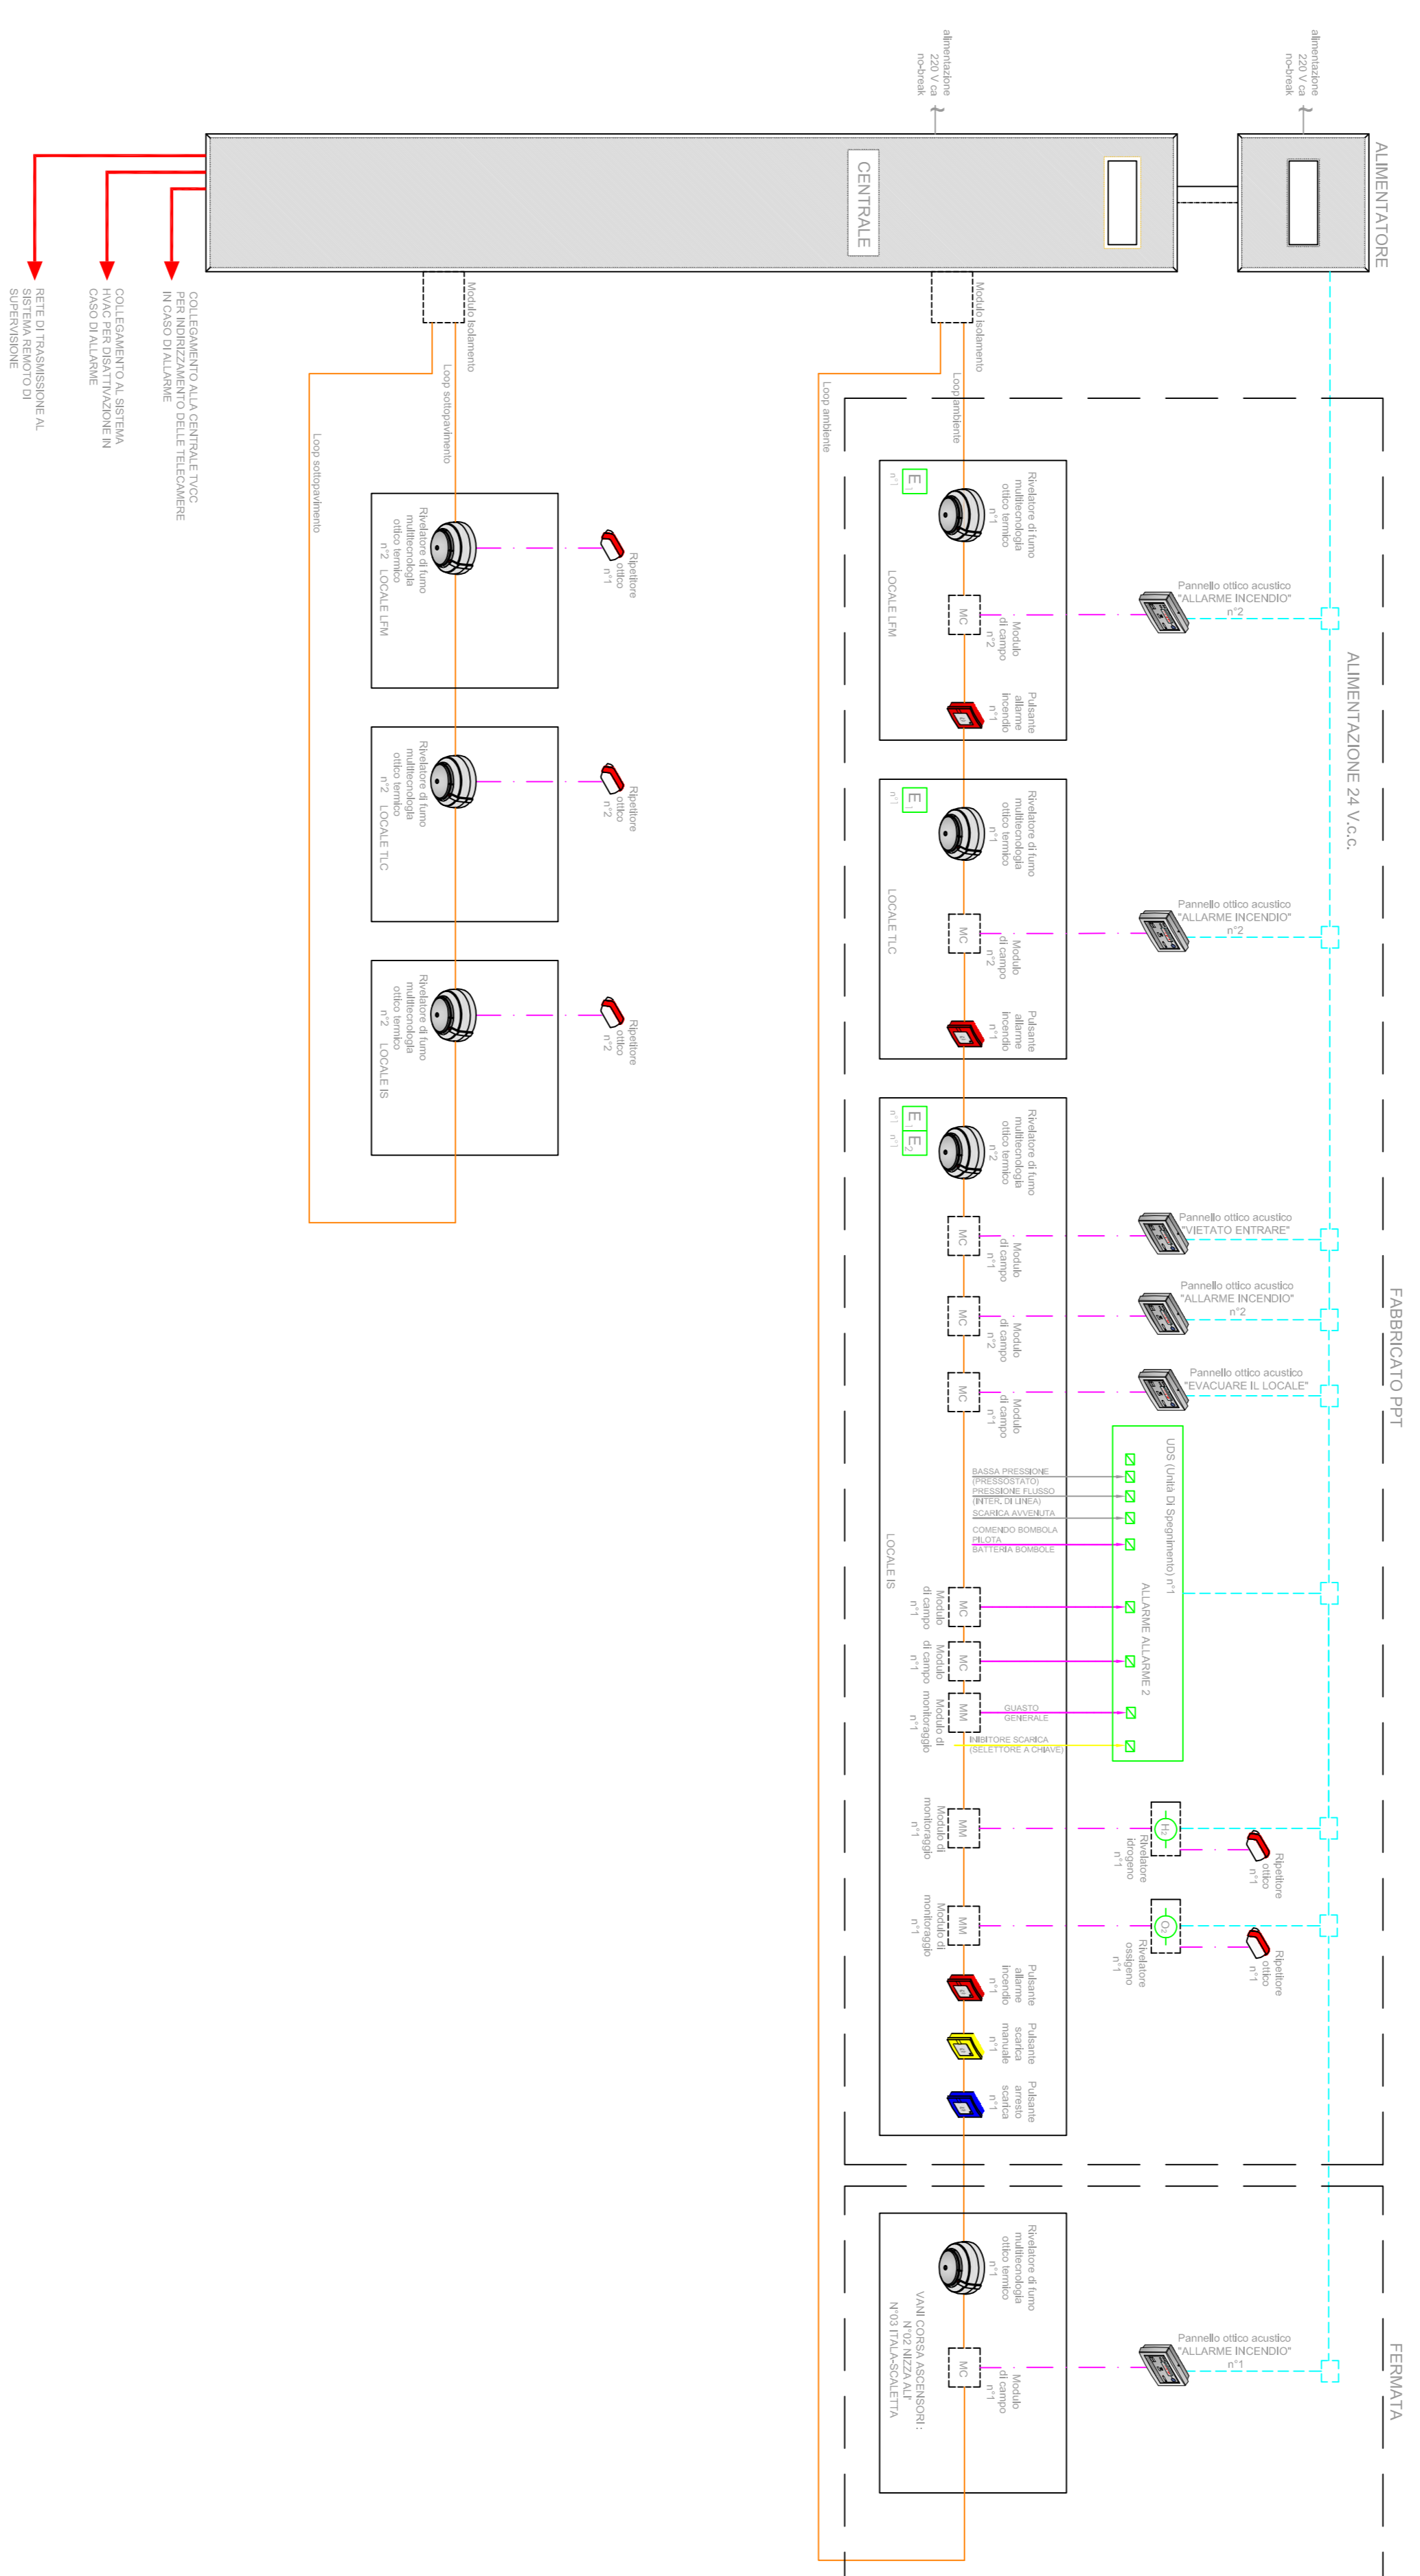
alimentazione 220 V ca no-break

alimentazione 220 V ca no-break

ALIMENTATORE

CENTRALE

RETE DI TRASMISSIONE AL SISTEMA REMOTO DI SUPERVISIONE

COLLEGAMENTO AL SISTEMA HVAC PER DISATTIVAZIONE IN CASO DI ALLARME

COLLEGAMENTO ALLA CENTRALE TVCC PER INDIRIZZAMENTO DELLE TELECAMERE IN CASO DI ALLARME

Modulo isolamento

Loop sottopavimento

Loop sottopavimento

Modulo isolamento

Loop ambiente

Loop ambiente

ALIMENTAZIONE 24 V.c.c.

FABBRICATO PPT

FERMATA

Rivelatore di fumo multitecnologia ottico termico n°2 LOCALE LFM

Ripetitore ottico n°1

Rivelatore di fumo multitecnologia ottico termico n°2 LOCALE TLC

Ripetitore ottico n°2

Rivelatore di fumo multitecnologia ottico termico n°2 LOCALE IS

Ripetitore ottico n°2

E1 n°1

Rivelatore di fumo multitecnologia ottico termico n°1

LOCALE LFM

MC

Modulo di campo n°2

Pannello ottico acustico "ALLARME INCENDIO" n°2

Pulsante allarme incendio n°1

E1 n°1

Rivelatore di fumo multitecnologia ottico termico n°1

LOCALE TLC

MC

Modulo di campo n°2

Pannello ottico acustico "ALLARME INCENDIO" n°2

Pulsante allarme incendio n°1

E1 E2 n°1 n°1

Rivelatore di fumo multitecnologia ottico termico n°2

MC

Modulo di campo n°1

Pannello ottico acustico "VIETATO ENTRARE"

MC

Modulo di campo n°2

Pannello ottico acustico "ALLARME INCENDIO" n°2

MC

Modulo di campo n°1

Pannello ottico acustico "EVACUARE IL LOCALE"

UDS (Unità Di Spegnimento) n°1

BASSA PRESSIONE (PRESSOSTATO)
PRESSIONE FLUSSO (INTER. DI LINEA)
SCARICA AVVENUTA
COMENDO BOMBOLA PILOTA
BATTERIA BOMBOLE

LOCALE IS

MC Modulo di campo n°1

ALLARME

MC Modulo di campo n°1

ALLARME 2

MM Modulo di monitoraggio n°1

GUASTO GENERALE

INIBITORE SCARICA (SELETTORE A CHIAVE)

MM Modulo di monitoraggio n°1

H2 Rivelatore idrogeno n°1

Ripetitore ottico n°1

MM Modulo di monitoraggio n°1

O2 Rivelatore ossigeno n°1

Ripetitore ottico n°1

Pulsante allarme incendio n°1

Pulsante scarica manuale n°1

Pulsante arresto scarica n°1

Rivelatore di fumo multitecnologia ottico termico n°1

MC

Modulo di campo n°1

Pannello ottico acustico "ALLARME INCENDIO" n°1

VANI CORSA ASCENSORI : N°02 NIZZA ALT N°03 ITALA-SCALETTA